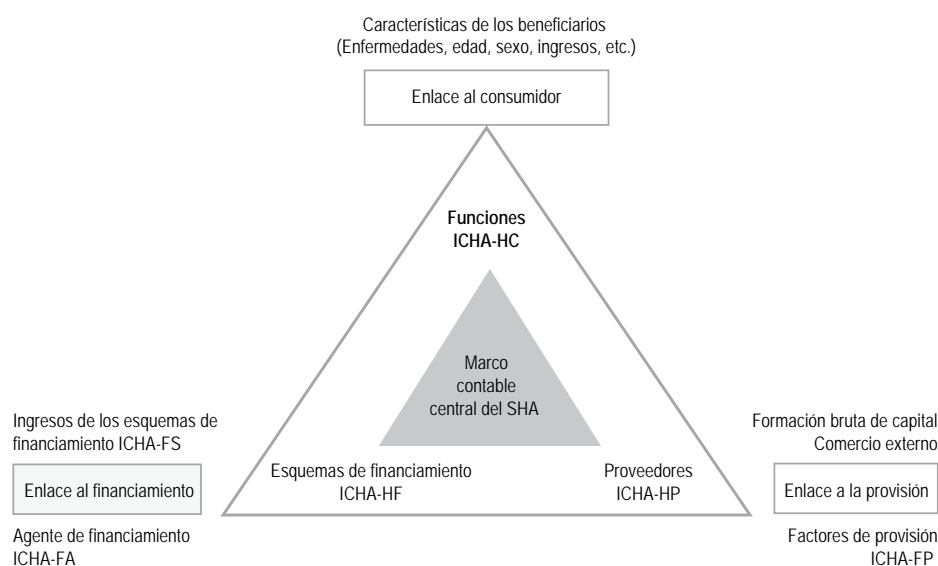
Características de los beneficiarios
(Enfermedades, edad, sexo, ingresos, etc.)

Enlace al consumidor

Funciones
ICHA-HC

Marco
contable
central del SHA

Ingresos de los esquemas de financiamiento ICHA-FS

Enlace al financiamiento

Agente de financiamiento
ICHA-FA

Esquemas de financiamiento
ICHA-HF

Proveedores
ICHA-HP

Formación bruta de capital
Comercio externo

Enlace a la provisión

Factores de provisión
ICHA-FP